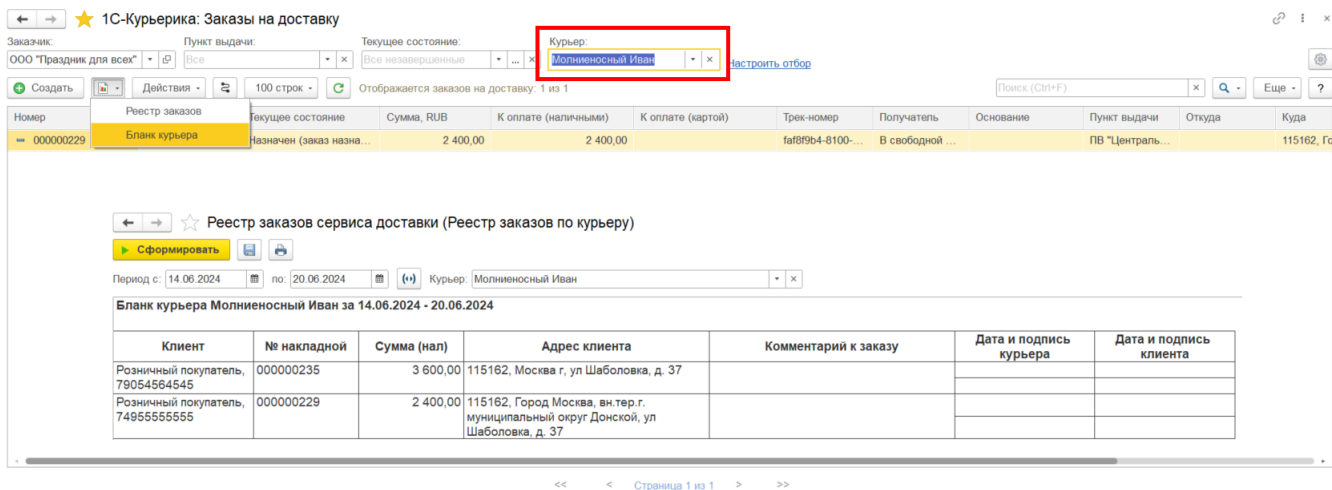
← → ☆ 1С-Курьерика: Заказы на доставку

Заказчик: ООО "Праздник для всех"
Пункт выдачи: Все
Текущее состояние: Все незавершенные
Курьер: Молниеносный Иван
Настроить отбор

Создать
Действия
100 строк
Отображается заказов на доставку: 1 из 1
Поиск (Ctrl+F)
Еще
?

Реестр заказов
Бланк курьера

| Номер | | Текущее состояние | Сумма, RUB | К оплате (наличными) | К оплате (картой) | Трек-номер | Получатель | Основание | Пункт выдачи | Откуда | Куда |
|---|---|---|---|---|---|---|---|---|---|---|---|
| 000000229 | | Назначен (заказ назна... | 2 400,00 | 2 400,00 | | faf8f9b4-8100-... | В свободной ... | | ПВ "Централь... | | 115162, Го |

Реестр заказов сервиса доставки (Реестр заказов по курьеру)

Сформировать

Период с: 14.06.2024 по: 20.06.2024 Курьер: Молниеносный Иван

Бланк курьера Молниеносный Иван за 14.06.2024 - 20.06.2024

| Клиент | № накладной | Сумма (нал) | Адрес клиента | Комментарий к заказу | Дата и подпись курьера | Дата и подпись клиента |
|---|---|---|---|---|---|---|
| Розничный покупатель, 79054564545 | 000000235 | 3 600,00 | 115162, Москва г, ул Шаболовка, д. 37 | | | |
| Розничный покупатель, 74955555555 | 000000229 | 2 400,00 | 115162, Город Москва, вн.тер.г. муниципальный округ Донской, ул Шаболовка, д. 37 | | | |

<< < Страница 1 из 1 > >>